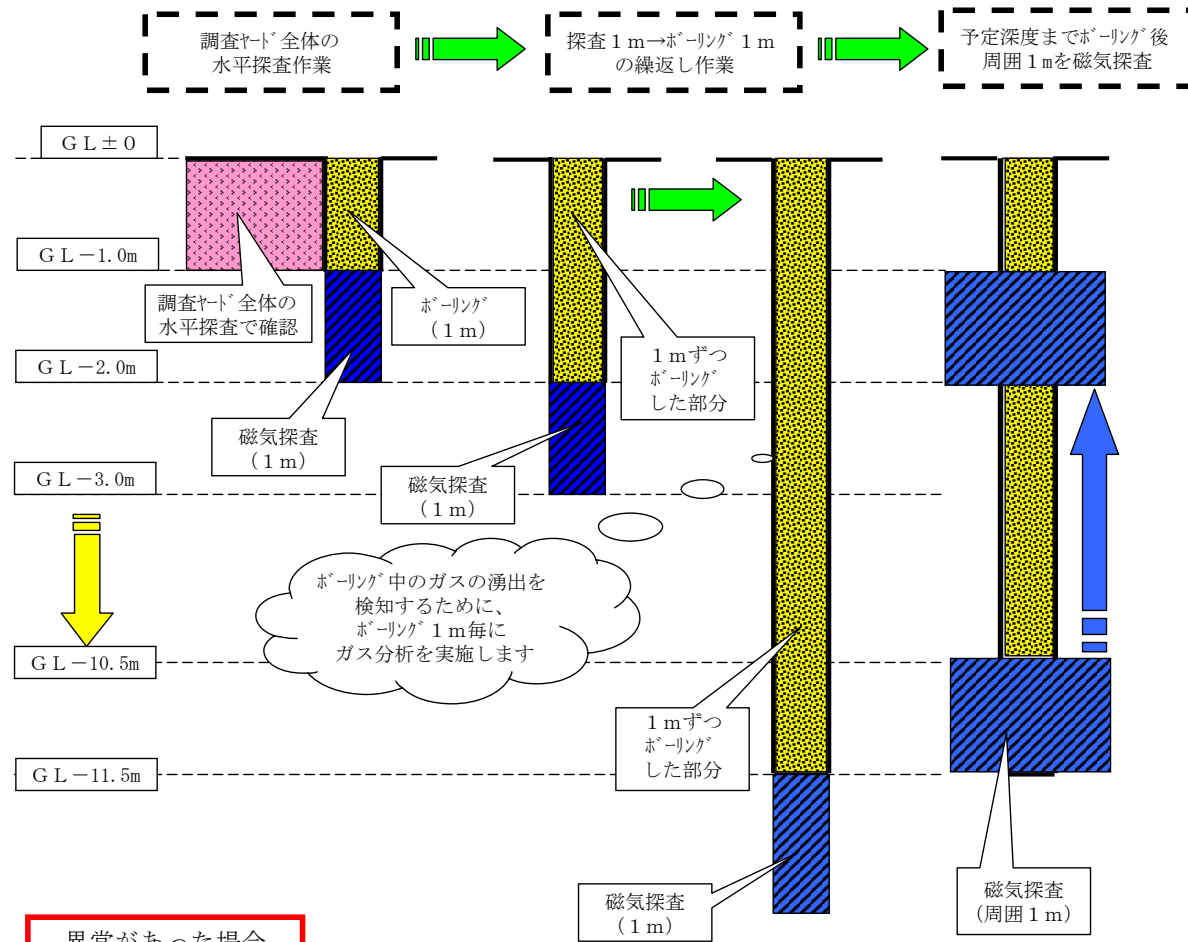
調査ﾔｰﾄﾞ全体の水平探査作業

探査１ｍ→ﾎﾞｰﾘﾝｸﾞ１ｍの繰返し作業

予定深度までﾎﾞｰﾘﾝｸﾞ後周囲１ｍを磁気探査

ＧＬ±０

ＧＬ－1.0m

ＧＬ－2.0m

ＧＬ－3.0m

ＧＬ－10.5m

ＧＬ－11.5m

調査ﾔｰﾄﾞ全体の水平探査で確認

ﾎﾞｰﾘﾝｸﾞ（１ｍ）

１ｍずつﾎﾞｰﾘﾝｸﾞした部分

磁気探査（１ｍ）

磁気探査（１ｍ）

ﾎﾞｰﾘﾝｸﾞ中のガスの湧出を検知するために、ﾎﾞｰﾘﾝｸﾞ１ｍ毎にガス分析を実施します

１ｍずつﾎﾞｰﾘﾝｸﾞした部分

磁気探査（１ｍ）

磁気探査（周囲１ｍ）

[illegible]